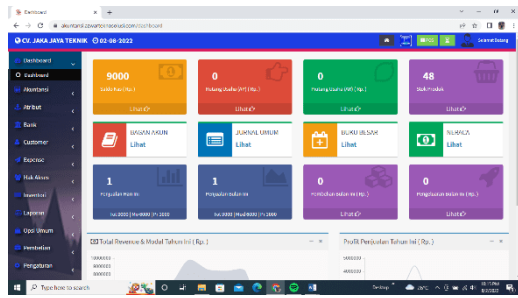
Dashboard
akuntansi.cvjayateknik.com/dashboard
CV. JAKA JAYA TEKNIK 02-08-2022
Selamat Datang
Dashboard
Dashboard
Akuntansi
Atribut
Bank
Customer
Expedisi
Hak Akses
Inventori
Laporan
Opsi Umum
Pembelian
Pengaturan
9000
Saldo Kas (Rp.)
Lihat
0
Piutang Usaha (AR) (Rp.)
Lihat
0
Piutang Usaha (AP) (Rp.)
Lihat
48
Stok Produk
Lihat
BAGAN AKUN
Lihat
JURNAL UMUM
Lihat
BUKU BESAR
Lihat
NERACA
Lihat
1
Penjualan Hari Ini
Jul 2022 | Mei 9000 | Fr 1000
1
Penjualan Bulan Ini
Jul 2022 | Mei 9000 | Fr 1000
0
Pembelian Hari Ini (Rp.)
0
Pembelian Bulan Ini (Rp.)
Total Revenue & Modal Tahun Ini (Rp.)
5000000
4000000
3000000
Profit Penjualan Tahun Ini (Rp.)
5000000
4000000
Type here to search
Desktop